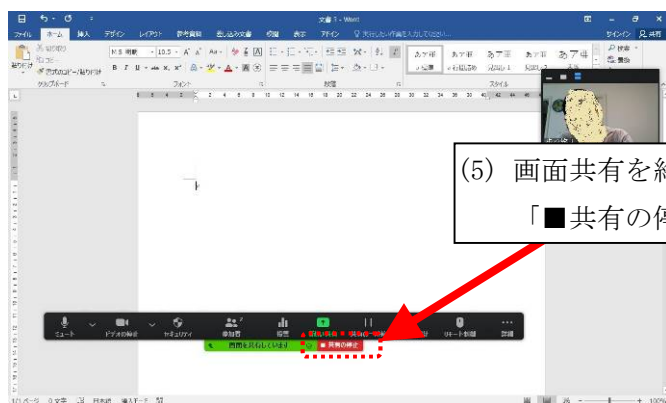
文書 3 - Word

ファイル ホーム 挿入 デザイン レイアウト 参考資料 差し込み文書 校閲 表示 アドイン 実行したい作業を入力してください

サインイン 共有

貼り付け 切り取り コピー 書式のコピー/貼り付け クリップボード

MS 明朝 10.5 フォント

段落

あア亜 標準 あア亜 行間詰め あア亜 見出し 1 あア亜 スタイル

検索 置換

(5) 画面共有を終

「■共有の停

ミュート ビデオの停止 セキュリティ 参加者 投票 新しい共有 共有の一時停止 リモート制御 詳細

画面を共有しています

■ 共有の停止

1/1 ページ 0 文字 日本語 挿入モード

100%